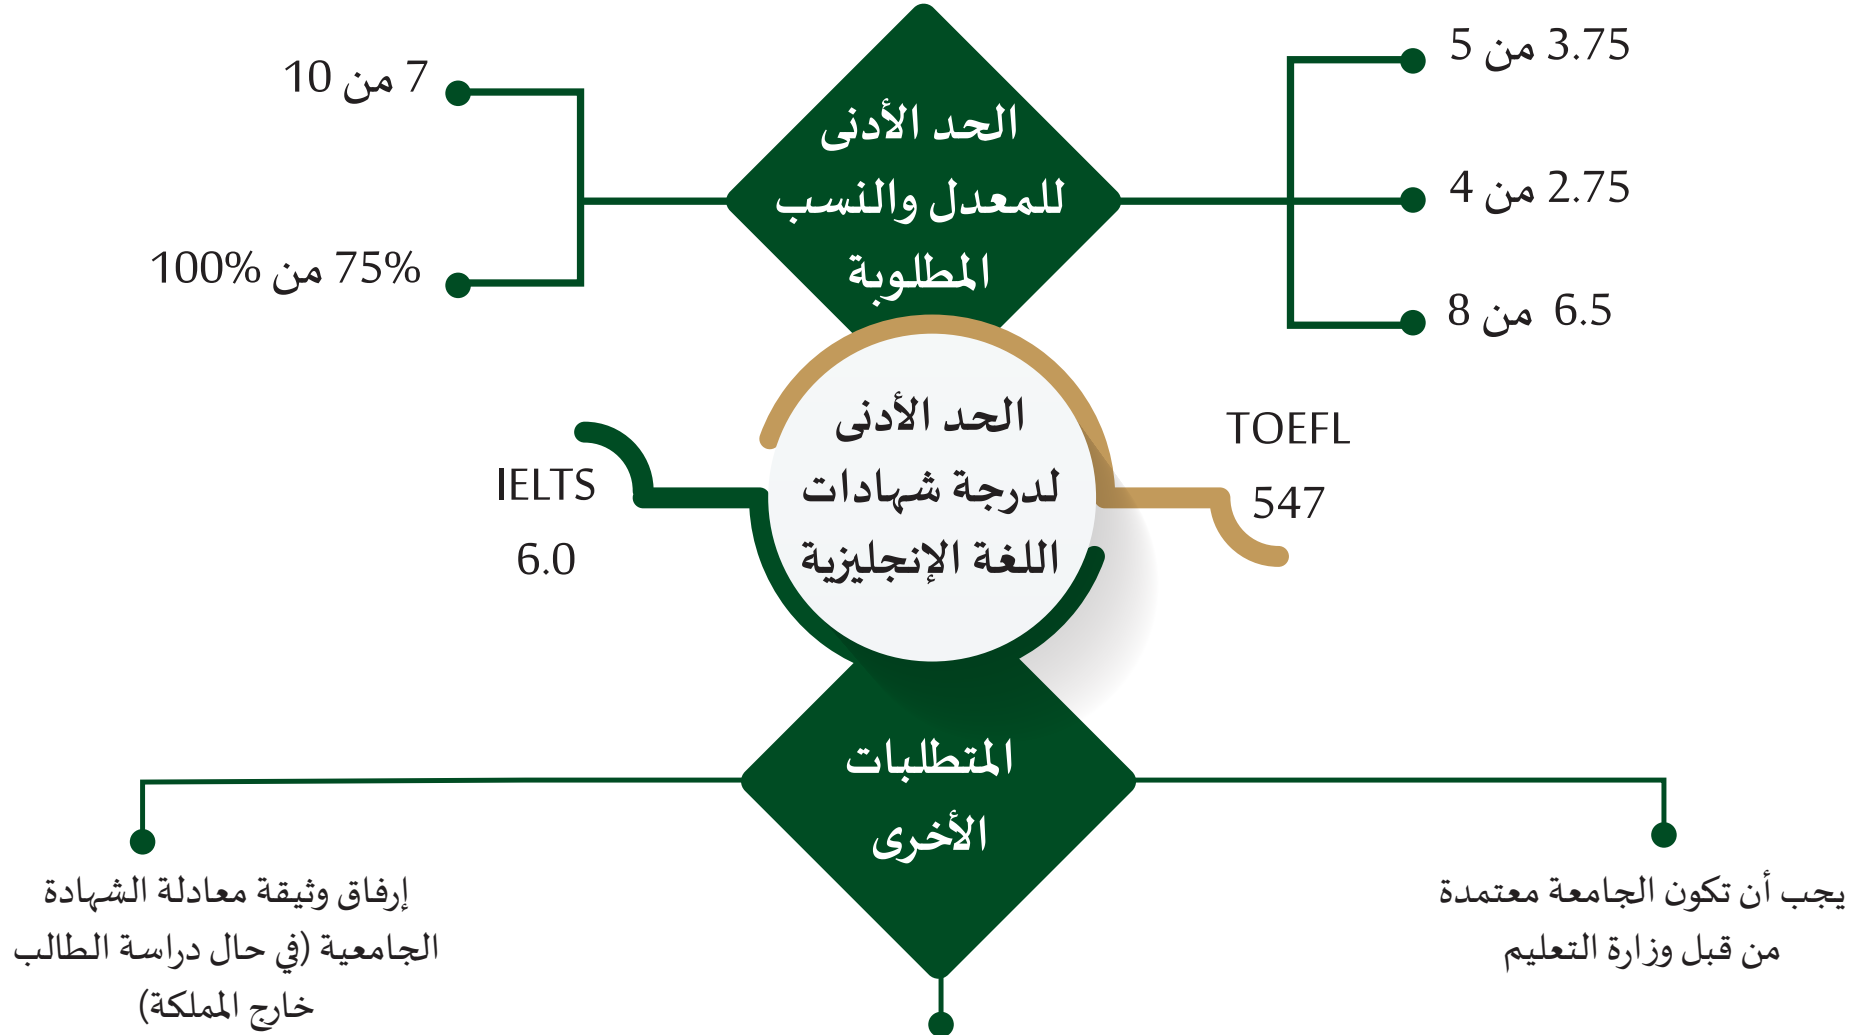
3.75 من 5

2.75 من 4

6.5 من 8

الحد الأدنى للمعدل والنسب المطلوبة

7 من 10

75% من 100%

TOEFL
547

الحد الأدنى لدرجة شهادات اللغة الإنجليزية

IELTS
6.0

المتطلبات الأخرى

يجب أن تكون الجامعة معتمدة من قبل وزارة التعليم

إرفاق وثيقة معادلة الشهادة الجامعية (في حال دراسة الطالب خارج المملكة)